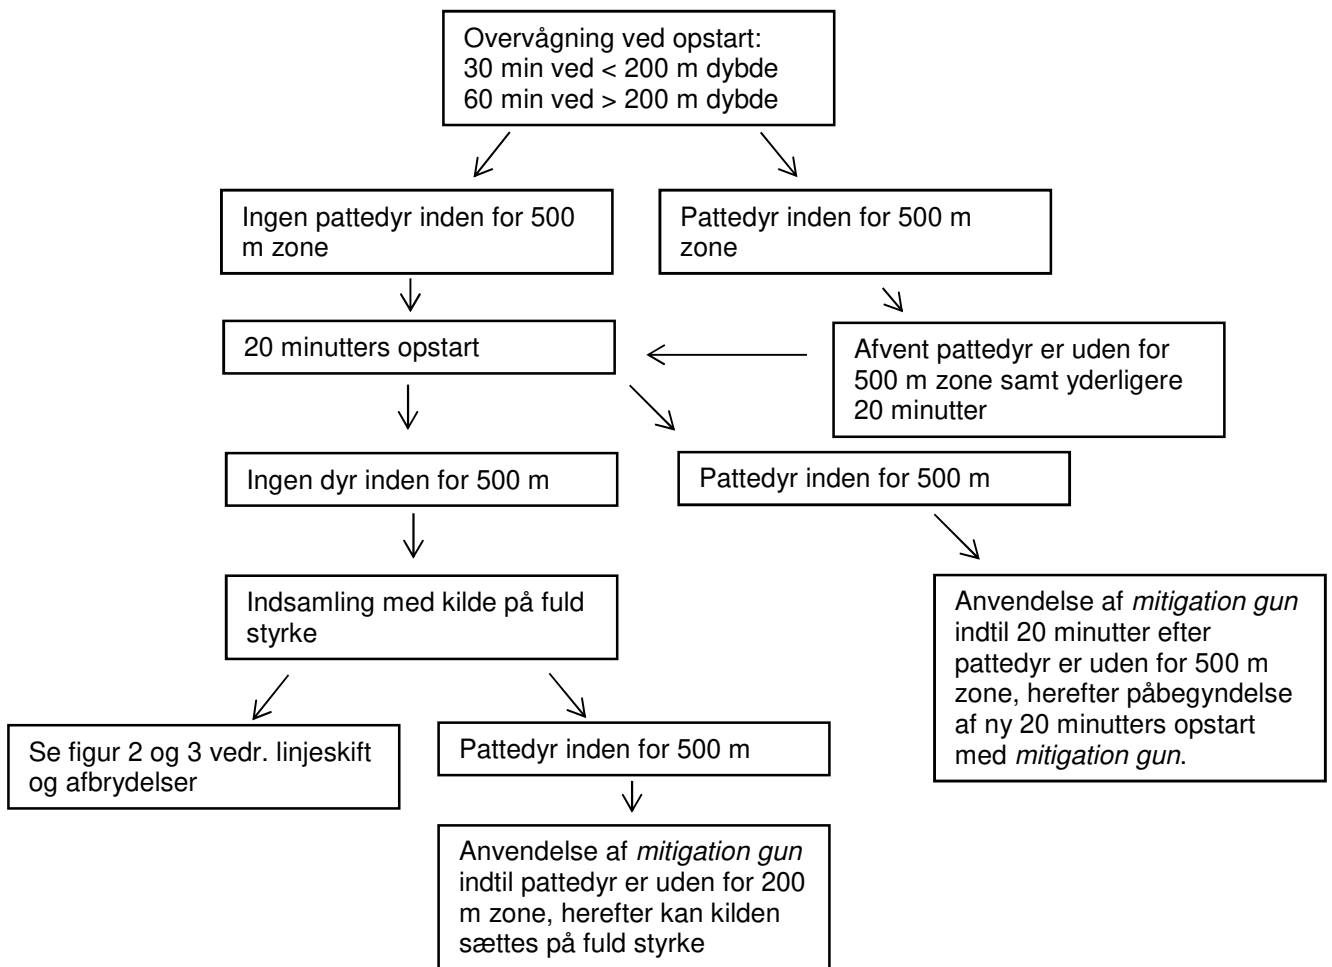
Overvågning ved opstart:
30 min ved < 200 m dybde
60 min ved > 200 m dybde

Ingen pattedyr inden for 500 m zone

Pattedyr inden for 500 m zone

20 minutters opstart

Afvent pattedyr er uden for 500 m zone samt yderligere 20 minutter

Ingen dyr inden for 500 m

Pattedyr inden for 500 m

Indsamling med kilde på fuld styrke

Anvendelse af *mitigation gun* indtil 20 minutter efter pattedyr er uden for 500 m zone, herefter påbegyndelse af ny 20 minutters opstart med *mitigation gun*.

Se figur 2 og 3 vedr. linjeskift og afbrydelser

Pattedyr inden for 500 m

Anvendelse af *mitigation gun* indtil pattedyr er uden for 200 m zone, herefter kan kilden sættes på fuld styrke